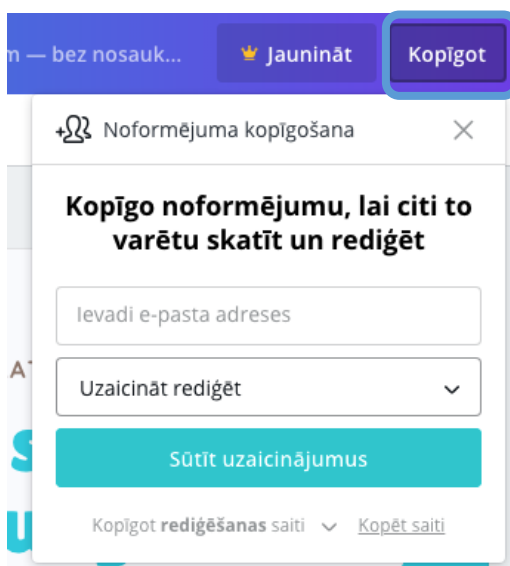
m — bez nosauk...

Jaunināt

Kopīgot

Noformējuma kopīgošana

Kopīgo noformējumu, lai citi to varētu skatīt un rediģēt

Ievadi e-pasta adreses

Uzaicināt rediģēt

Sūtīt uzaicinājumus

Kopīgot **rediģēšanas** saiti

Kopēt saiti